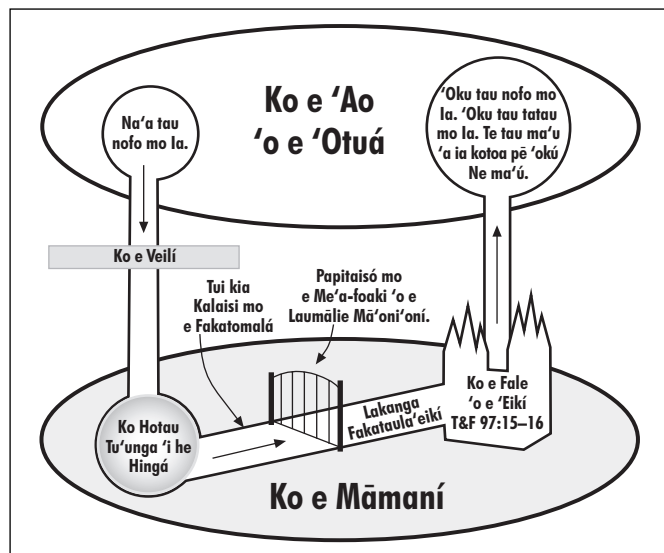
Ko e ʻAo ʻo e ʻOtuá

Naʻa tau nofo mo Ia.

ʻOku tau nofo mo Ia. ʻOku tau tatau mo Ia. Te tau maʻu ʻa ia kotoa pē ʻokú Ne maʻú.

Ko e Veilí

Tui kia Kalaisi mo e Fakatomalá

Papitaisó mo e Meʻa-foaki ʻo e Laumālie Māʻoniʻoní.

Ko e Fale ʻo e ʻEikí T&F 97:15–16

Ko Hotau Tuʻunga ʻi he Hingá

Lakanga Fakatauläʻeikí

Ko e Māmaní